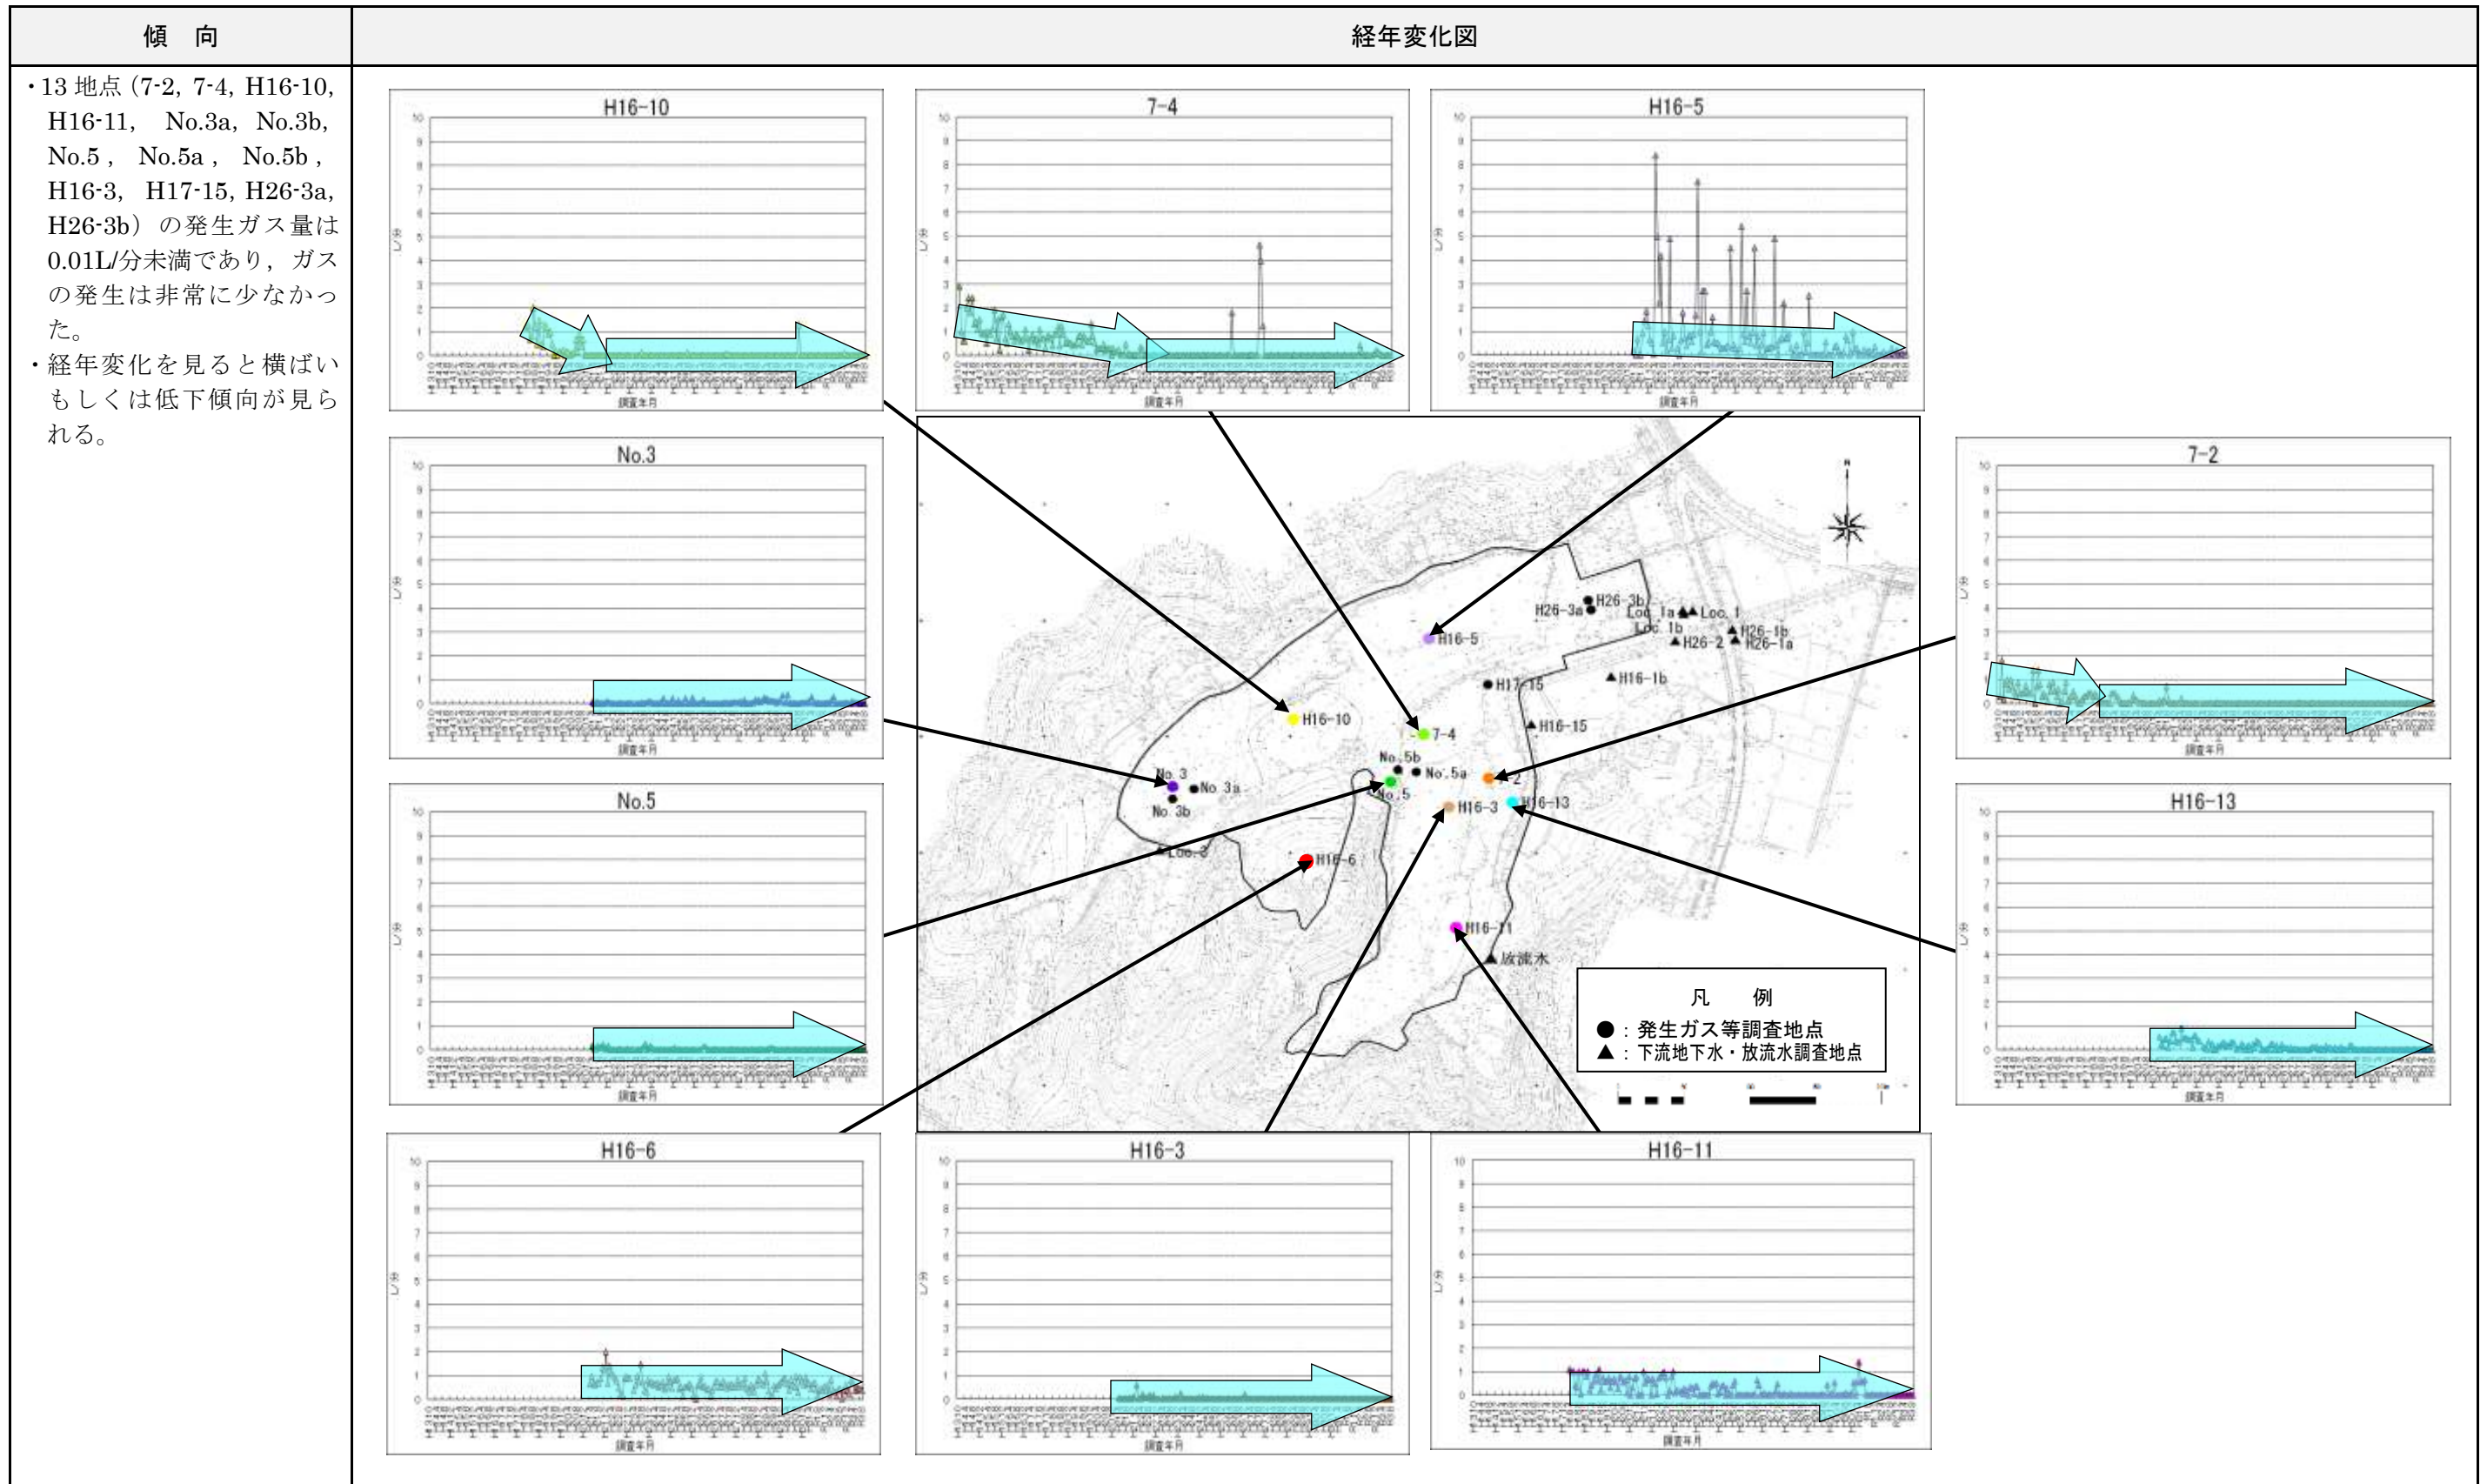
| 傾　向 | 経年変化図 |
|---|---|
| ・13 地点（7-2, 7-4, H16-10, H16-11, No.3a, No.3b, No.5, No.5a, No.5b, H16-3, H17-15, H26-3a, H26-3b）の発生ガス量は 0.01L/分未満であり，ガスの発生は非常に少なかった。<br>・経年変化を見ると横ばいもしくは低下傾向が見られる。 | |

H16-10

7-4

H16-5

No.3

7-2

No.5

H16-13

H16-6

H16-3

H16-11

調査年月

H26-3b
H26-3a
Loc. 1a
Loc. 1
Loc. 1b
H26-1b
H26-2
H26-1a
H16-5
H16-1b
H17-15
H16-15
H16-10
7-4
No.5b
No.5a
7-2
No.3
No.3a
No.3b
No.5
H16-3
H16-13
Loc.2
H16-6
H16-11
放流水

凡　例
●：発生ガス等調査地点
▲：下流地下水・放流水調査地点